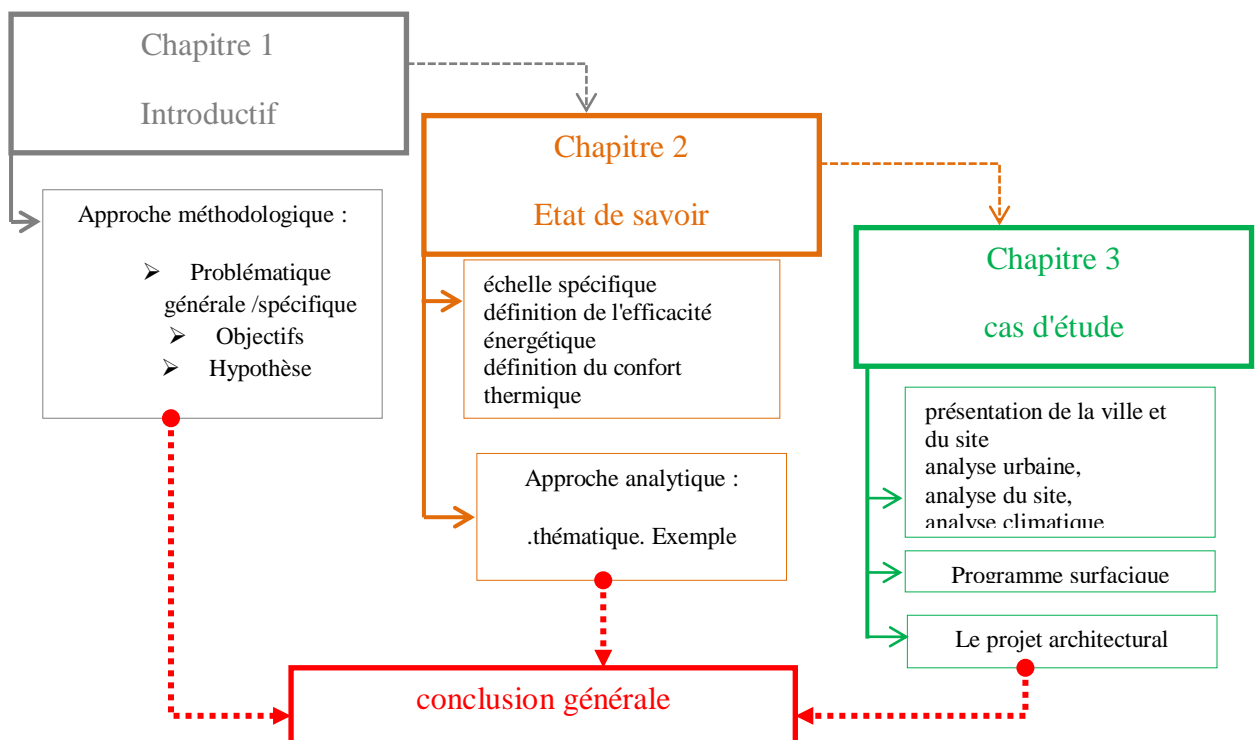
Chapitre 1

Introductif

Approche méthodologique :

➢ Problématique générale /spécifique
➢ Objectifs
➢ Hypothèse

Chapitre 2

Etat de savoir

échelle spécifique
définition de l'efficacité énergétique
définition du confort thermique

Approche analytique :

.thématique. Exemple

Chapitre 3

cas d'étude

présentation de la ville et du site
analyse urbaine,
analyse du site,
analyse climatique

Programme surfacique

Le projet architectural

conclusion générale